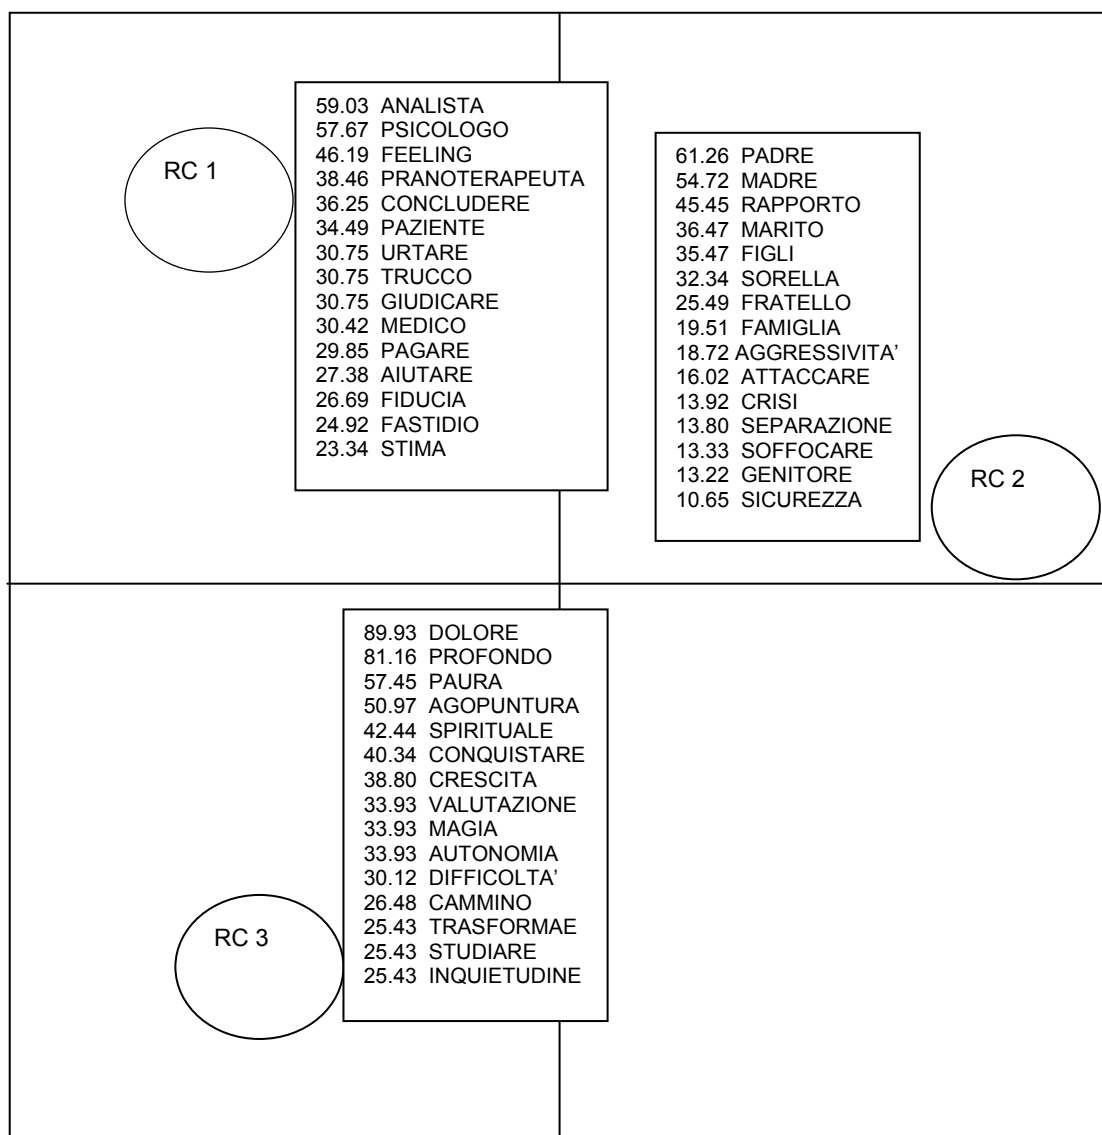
RC 1

59.03 ANALISTA
57.67 PSICOLOGO
46.19 FEELING
38.46 PRANOTERAPEUTA
36.25 CONCLUDERE
34.49 PAZIENTE
30.75 URTARE
30.75 TRUCCO
30.75 GIUDICARE
30.42 MEDICO
29.85 PAGARE
27.38 AIUTARE
26.69 FIDUCIA
24.92 FASTIDIO
23.34 STIMA

61.26 PADRE
54.72 MADRE
45.45 RAPPORTO
36.47 MARITO
35.47 FIGLI
32.34 SORELLA
25.49 FRATELLO
19.51 FAMIGLIA
18.72 AGGRESSIVITA'
16.02 ATTACCARE
13.92 CRISI
13.80 SEPARAZIONE
13.33 SOFFOCARE
13.22 GENITORE
10.65 SICUREZZA

RC 2

89.93 DOLORE
81.16 PROFONDO
57.45 PAURA
50.97 AGOPUNTURA
42.44 SPIRITUALE
40.34 CONQUISTARE
38.80 CRESCITA
33.93 VALUTAZIONE
33.93 MAGIA
33.93 AUTONOMIA
30.12 DIFFICOLTA'
26.48 CAMMINO
25.43 TRASFORMAE
25.43 STUDIARE
25.43 INQUIETUDINE

RC 3